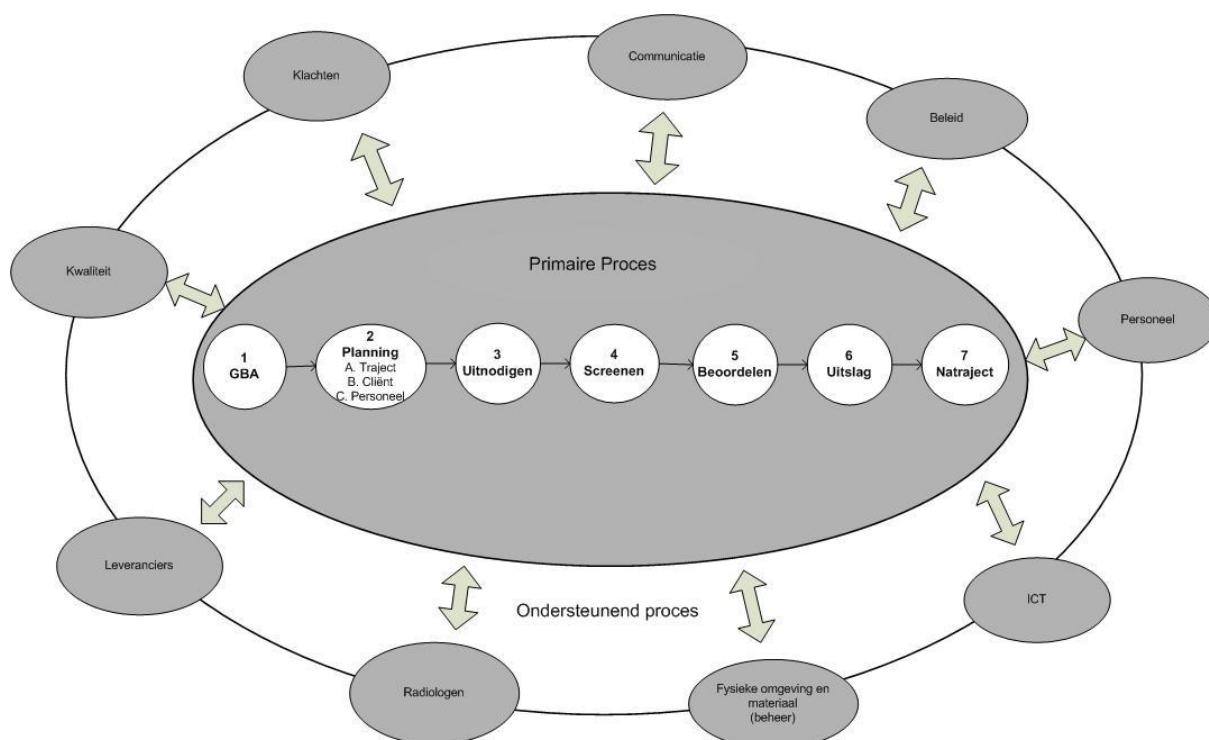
Klachten

Communicatie

Beleid

Kwaliteit

Primaire Proces

Personeel

1
GBA

2
Planning
A. Traject
B. Cliënt
C. Personeel

3
Uitnodigen

4
Screenen

5
Beoordelen

6
Uitslag

7
Natraject

Leveranciers

Ondersteunend proces

ICT

Radiologen

Fysieke omgeving en materiaal (beheer)